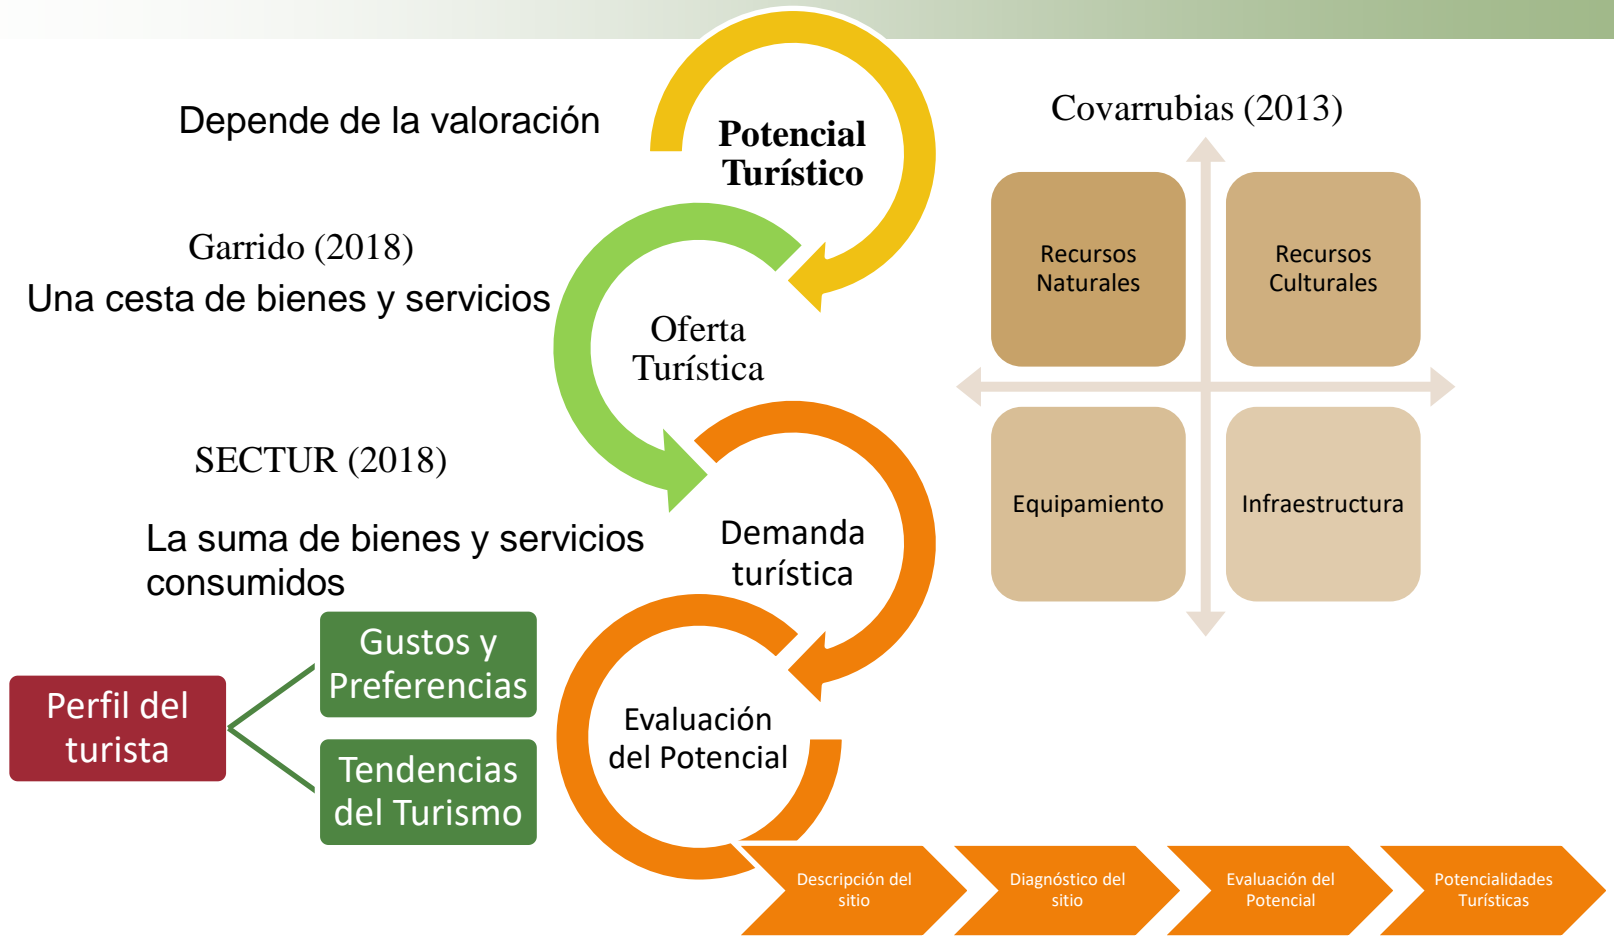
Depende de la valoración

Potencial Turístico

Covarrubias (2013)

Garrido (2018)

Una cesta de bienes y servicios

Oferta Turística

Recursos Naturales

Recursos Culturales

Equipamiento

Infraestructura

SECTUR (2018)

La suma de bienes y servicios consumidos

Demanda turística

Gustos y Preferencias

Perfil del turista

Tendencias del Turismo

Evaluación del Potencial

Descripción del sitio

Diagnóstico del sitio

Evaluación del Potencial

Potencialidades Turísticas